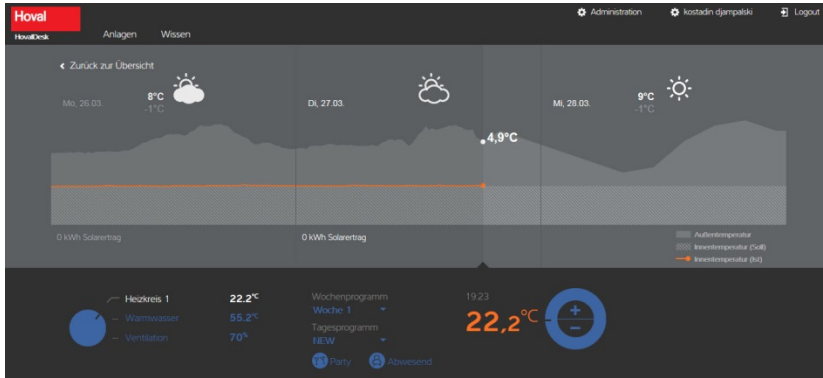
Hoval
HovalDesk
Anlagen Wissen
Administration kostadin djampalski Logout

Zurück zur Übersicht

Mo, 26.03. 8°C -1°C
Di, 27.03.
Mi, 28.03. 9°C -1°C

4,9°C

0 kWh Solarertrag
0 kWh Solarertrag

Außentemperatur
Innentemperatur (Soll)
Innentemperatur (Ist)

Heizkreis 1 22.2°C
Warmwasser 55.2°C
Ventilation 70%

Wochenprogramm
Woche 1
Tagesprogramm
NEW

Party Abwesend

19:23
22,2°C
+
-